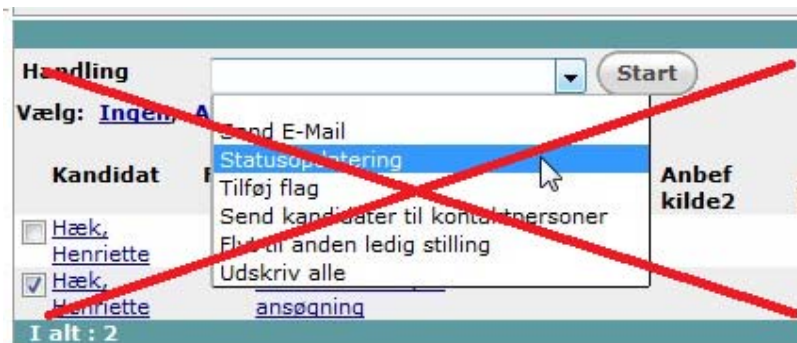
Handling

Start

Vælg: Ingen, A

Send E-Mail
Statusopdatering
Tilføj flag
Send kandidater til kontaktpersoner
Flyt til anden ledig stilling
Udskriv alle

Kandidat

Anbef kilde2

Hæk, Henriette

Hæk, Henriette

ansøgning

I alt : 2